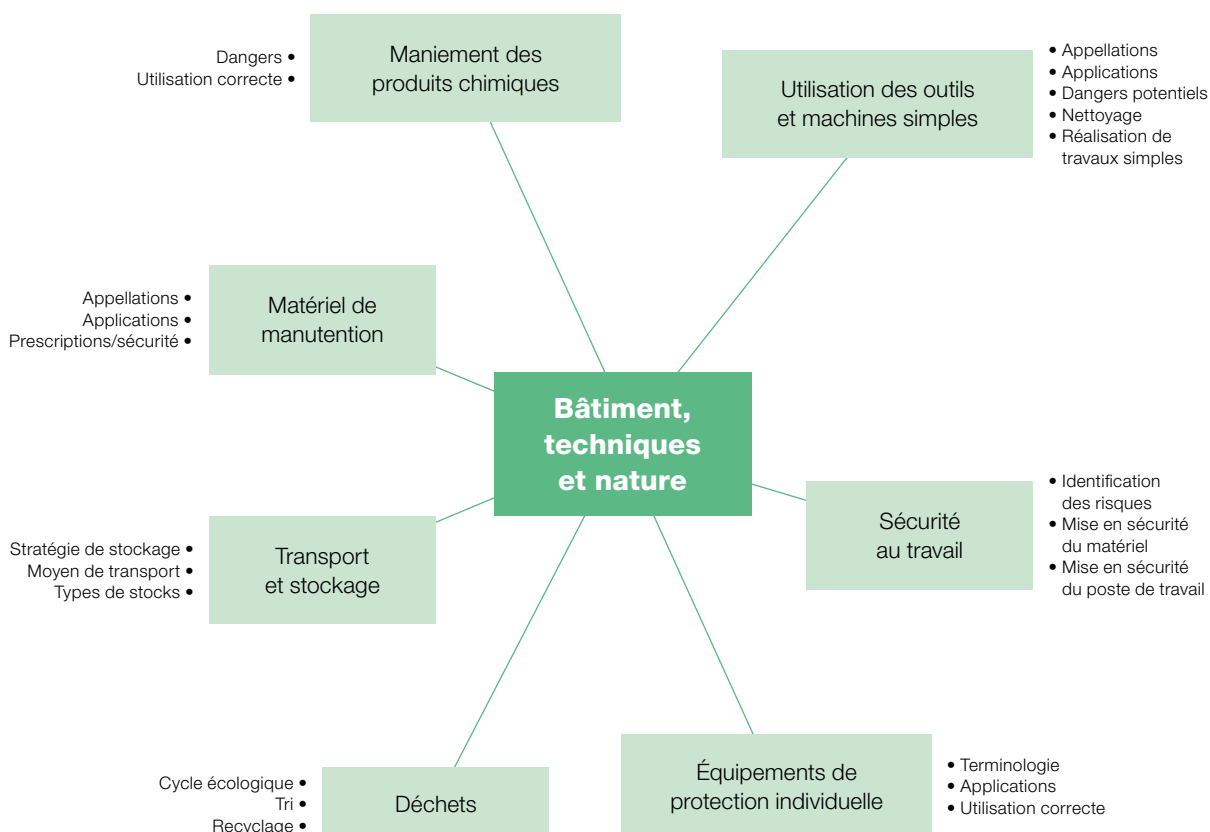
Dangers •
Utilisation correcte •

Maniement des produits chimiques

Utilisation des outils et machines simples

• Appellations
• Applications
• Dangers potentiels
• Nettoyage
• Réalisation de travaux simples

Appellations •
Applications •
Prescriptions/sécurité •

Matériel de manutention

Bâtiment, techniques et nature

• Identification des risques
• Mise en sécurité du matériel
• Mise en sécurité du poste de travail

Sécurité au travail

Stratégie de stockage •
Moyen de transport •
Types de stocks •

Transport et stockage

Cycle écologique •
Tri •
Recyclage •

Déchets

Équipements de protection individuelle

• Terminologie
• Applications
• Utilisation correcte